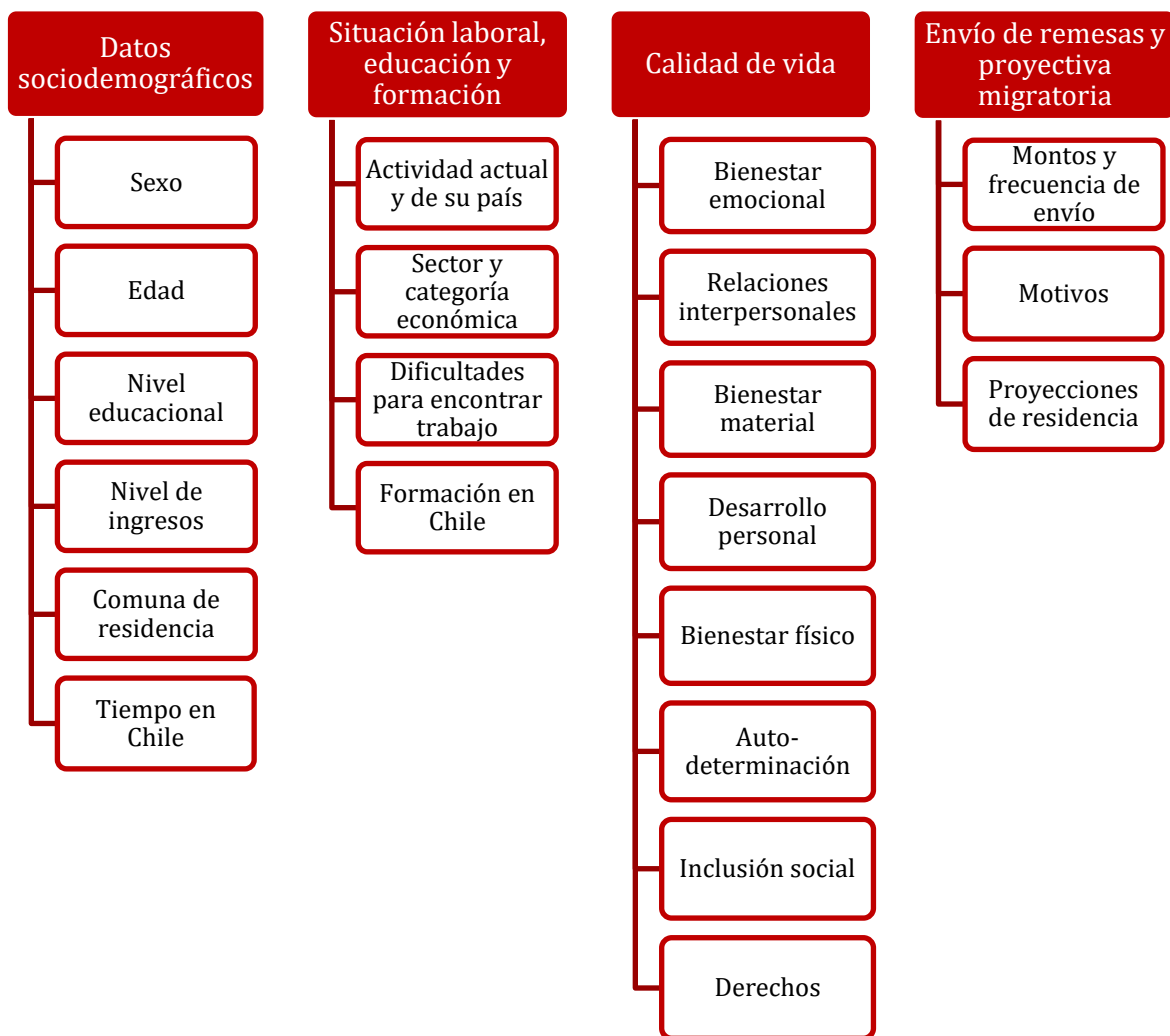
Datos sociodemográficos

Sexo

Edad

Nivel educacional

Nivel de ingresos

Comuna de residencia

Tiempo en Chile

Situación laboral, educación y formación

Actividad actual y de su país

Sector y categoría económica

Dificultades para encontrar trabajo

Formación en Chile

Calidad de vida

Bienestar emocional

Relaciones interpersonales

Bienestar material

Desarrollo personal

Bienestar físico

Autodeterminación

Inclusión social

Derechos

Envío de remesas y proyectiva migratoria

Montos y frecuencia de envío

Motivos

Proyecciones de residencia